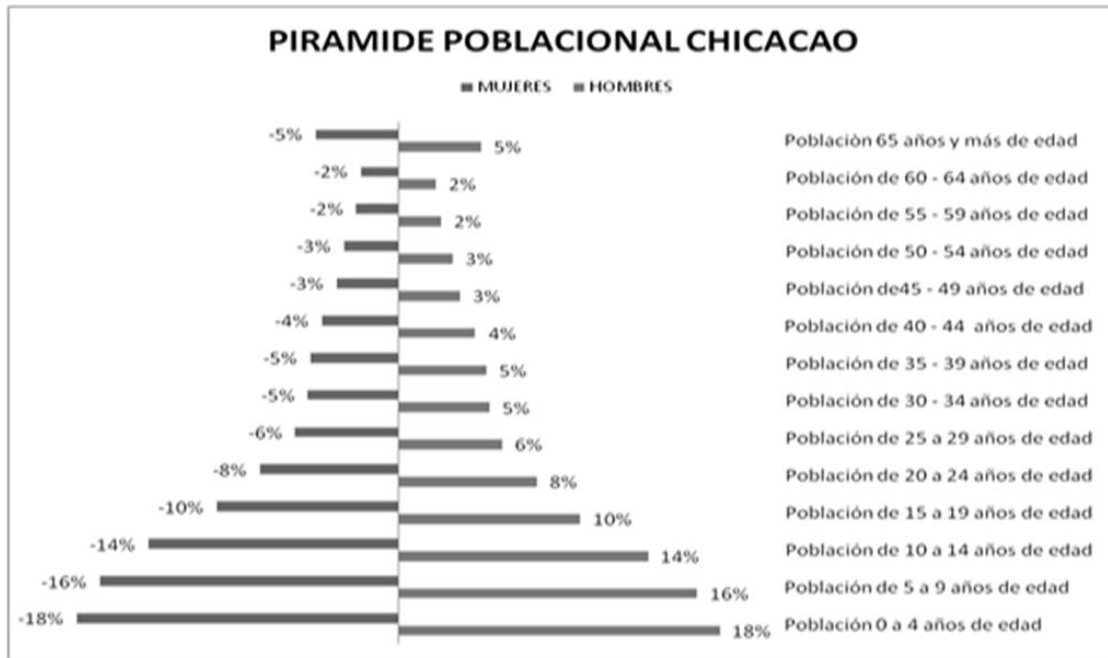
PIRAMIDE POBLACIONAL CHICACAO

MUJERES HOMBRES

| MUJERES | HOMBRES | |
|---|---|---|
| -5% | 5% | Poblaciòn 65 años y más de edad |
| -2% | 2% | Población de 60 - 64 años de edad |
| -2% | 2% | Población de 55 - 59 años de edad |
| -3% | 3% | Población de 50 - 54 años de edad |
| -3% | 3% | Población de45 - 49 años de edad |
| -4% | 4% | Población de 40 - 44 años de edad |
| -5% | 5% | Población de 35 - 39 años de edad |
| -5% | 5% | Población de 30 - 34 años de edad |
| -6% | 6% | Población de 25 a 29 años de edad |
| -8% | 8% | Población de 20 a 24 años de edad |
| -10% | 10% | Población de 15 a 19 años de edad |
| -14% | 14% | Población de 10 a 14 años de edad |
| -16% | 16% | Población de 5 a 9 años de edad |
| -18% | 18% | Población 0 a 4 años de edad |